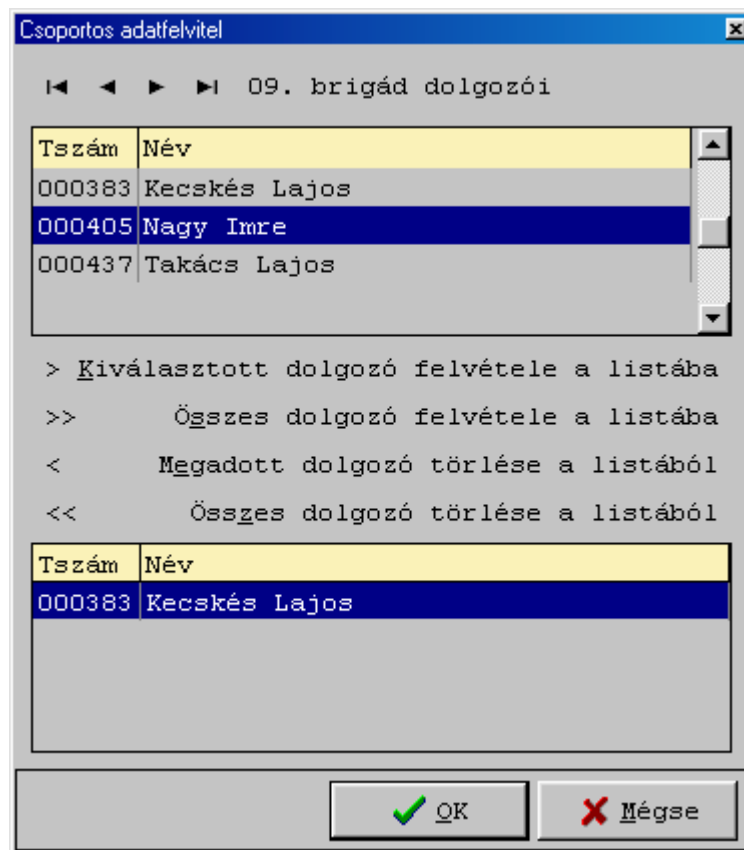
Csoportos adatfelvitel

09. brigád dolgozói

| Tszám | Név |
|---|---|
| 000383 | Kecskés Lajos |
| 000405 | Nagy Imre |
| 000437 | Takács Lajos |

> Kiválasztott dolgozó felvétele a listába

>> Összes dolgozó felvétele a listába

< Megadott dolgozó törlése a listából

<< Összes dolgozó törlése a listából

| Tszám | Név |
|---|---|
| 000383 | Kecskés Lajos |

OK

Mégse